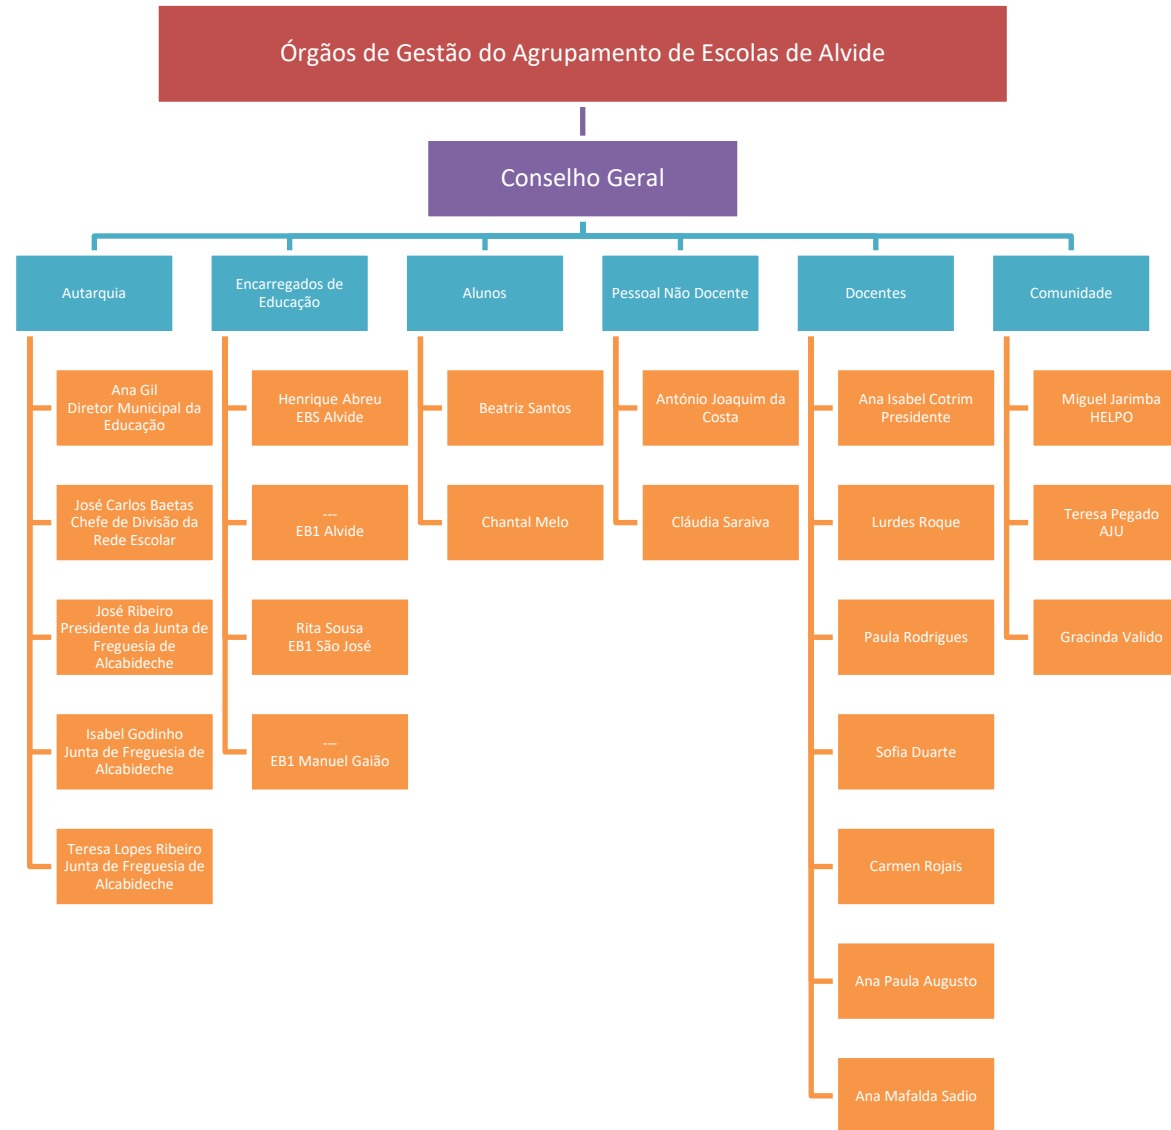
Órgãos de Gestão do Agrupamento de Escolas de Alvide

Conselho Geral

Autarquia

Ana Gil
Diretor Municipal da Educação

José Carlos Baetas
Chefe de Divisão da Rede Escolar

José Ribeiro
Presidente da Junta de Freguesia de Alcabideche

Isabel Godinho
Junta de Freguesia de Alcabideche

Teresa Lopes Ribeiro
Junta de Freguesia de Alcabideche

Encarregados de Educação

Henrique Abreu
EBS Alvide

---
EB1 Alvide

Rita Sousa
EB1 São José

---
EB1 Manuel Gaião

Alunos

Beatriz Santos

Chantal Melo

Pessoal Não Docente

António Joaquim da Costa

Cláudia Saraiva

Docentes

Ana Isabel Cotrim
Presidente

Lurdes Roque

Paula Rodrigues

Sofia Duarte

Carmen Rojais

Ana Paula Augusto

Ana Mafalda Sadio

Comunidade

Miguel Jarimba
HELPO

Teresa Pegado
AJU

Gracinda Valido